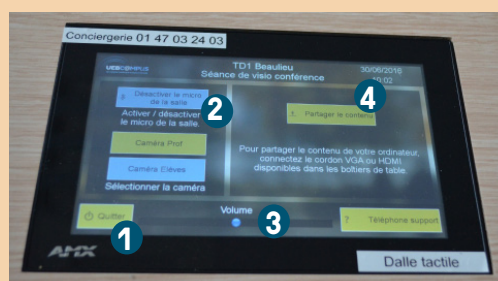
Conciergerie 01 47 03 24 03

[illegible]

TD1 Beaulieu
Séance de visio conférence

30/06/2016
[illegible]

Désactiver le micro de la salle

2

Activer / désactiver le micro de la salle.

Caméra Prof

Caméra Elèves

Sélectionner la caméra

Partager le contenu

4

Pour partager le contenu de votre ordinateur, connectez le cordon VGA ou HDMI disponibles dans les boîtiers de table.

Quitter

1

Volume

3

Téléphone support

AMX

Dalle tactile